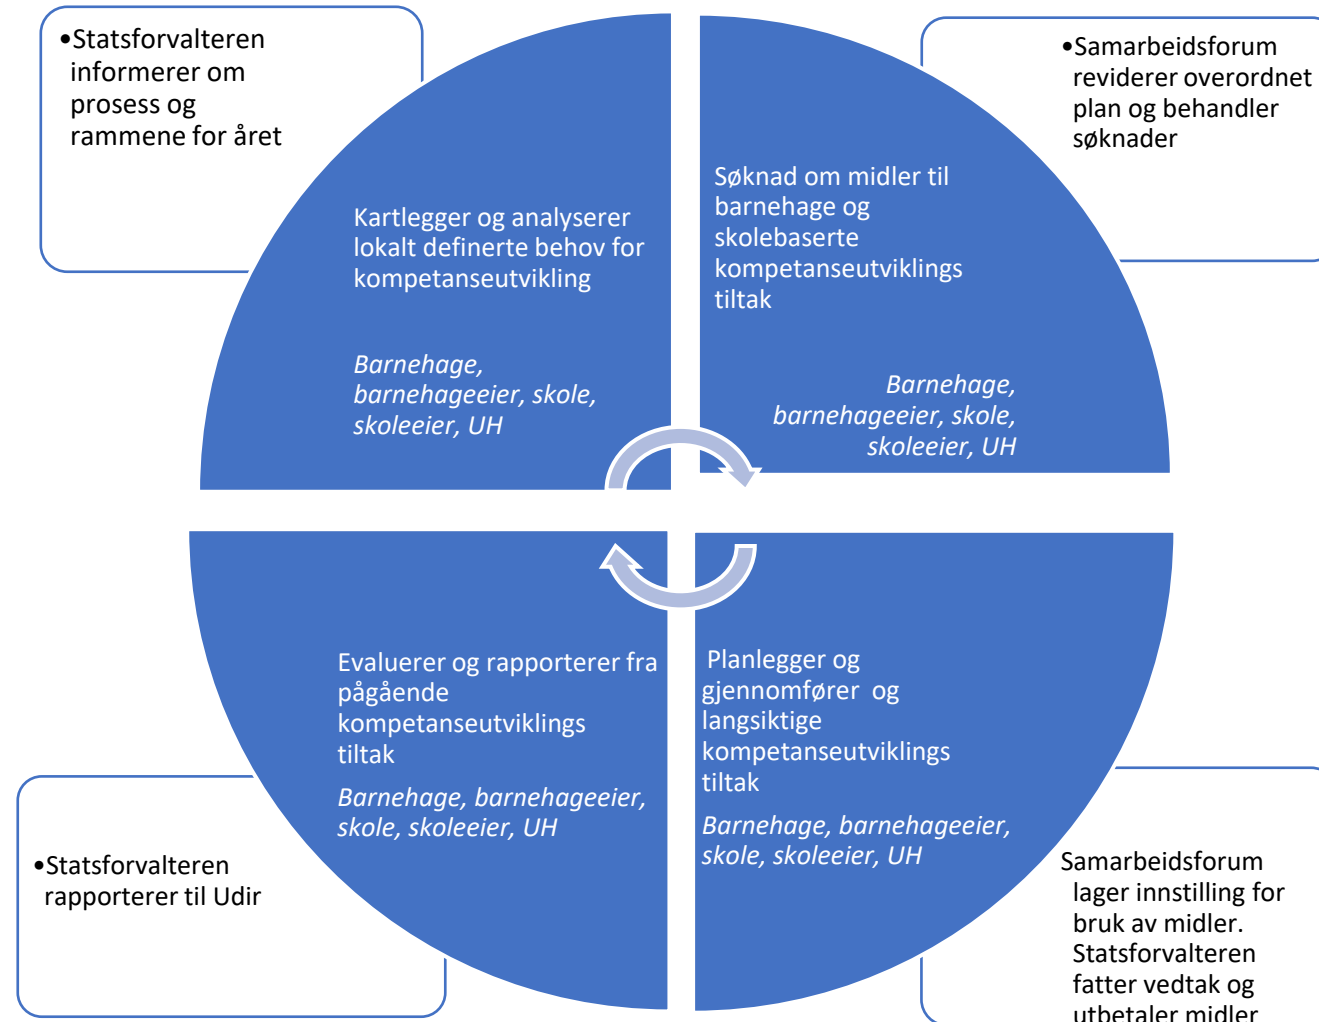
•Statsforvalteren informerer om prosess og rammene for året

•Samarbeidsforum reviderer overordnet plan og behandler søknader

Kartlegger og analyserer lokalt definerte behov for kompetanseutvikling

*Barnehage, barnehageeier, skole, skoleeier, UH*

Søknad om midler til barnehage og skolebaserte kompetanseutviklings tiltak

*Barnehage, barnehageeier, skole, skoleeier, UH*

Evaluerer og rapporterer fra pågående kompetanseutviklings tiltak

*Barnehage, barnehageeier, skole, skoleeier, UH*

Planlegger og gjennomfører og langsiktige kompetanseutviklings tiltak

*Barnehage, barnehageeier, skole, skoleeier, UH*

•Statsforvalteren rapporterer til Udir

Samarbeidsforum lager innstilling for bruk av midler. Statsforvalteren fatter vedtak og utbetaler midler